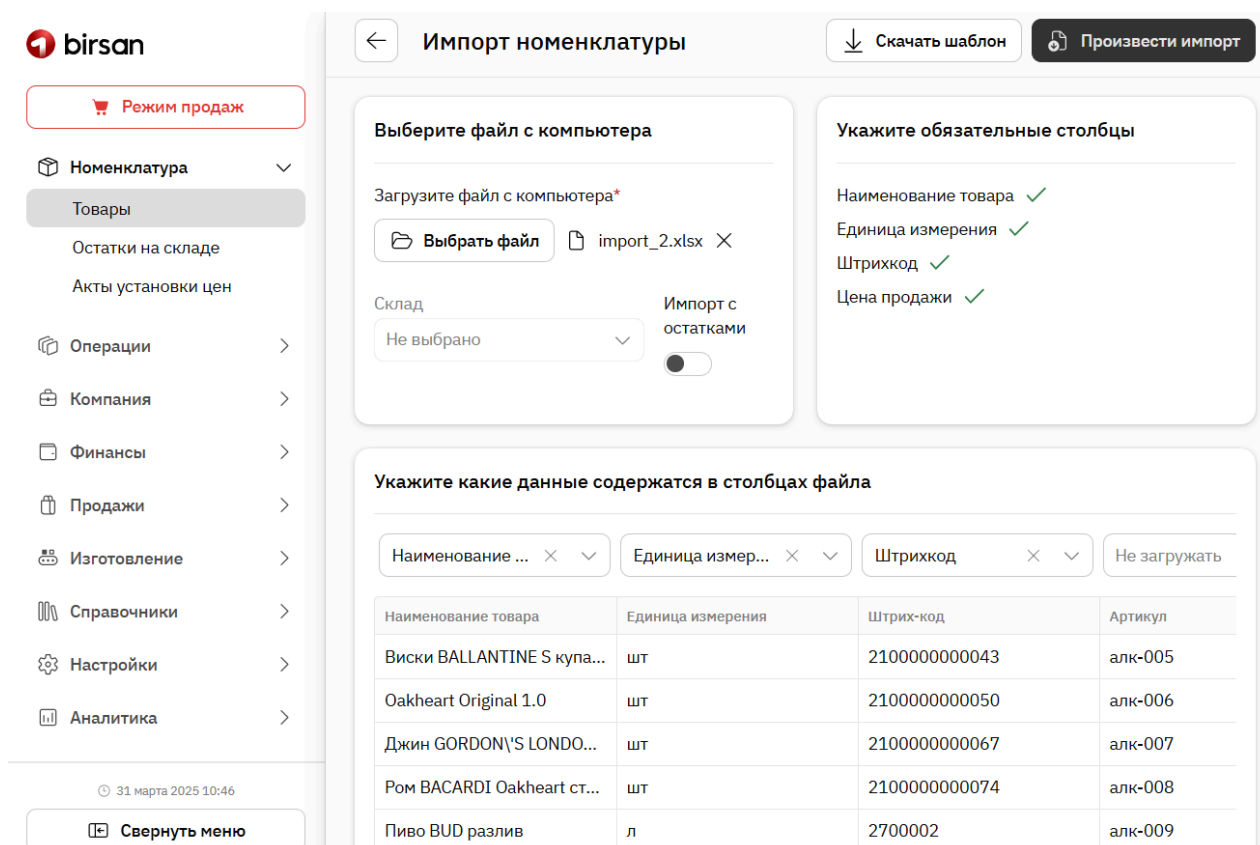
birsan

Режим продаж

Номенклатура
Товары
Остатки на складе
Акты установки цен
Операции
Компания
Финансы
Продажи
Изготовление
Справочники
Настройки
Аналитика

31 марта 2025 10:46

Свернуть меню

Импорт номенклатуры

Скачать шаблон

Произвести импорт

Выберите файл с компьютера

Загрузите файл с компьютера*

Выбрать файл

import_2.xlsx

Склад

Не выбрано

Импорт с остатками

Укажите обязательные столбцы

Наименование товара
Единица измерения
Штрихкод
Цена продажи

Укажите какие данные содержатся в столбцах файла

Наименование ...

Единица измер...

Штрихкод

Не загружать

| Наименование товара | Единица измерения | Штрих-код | Артикул |
|---|---|---|---|
| Виски BALLANTINE S купа... | шт | 2100000000043 | алк-005 |
| Oakheart Original 1.0 | шт | 2100000000050 | алк-006 |
| Джин GORDON\'S LONDO... | шт | 2100000000067 | алк-007 |
| Ром BACARDI Oakheart ст... | шт | 2100000000074 | алк-008 |
| Пиво BUD разлив | л | 2700002 | алк-009 |